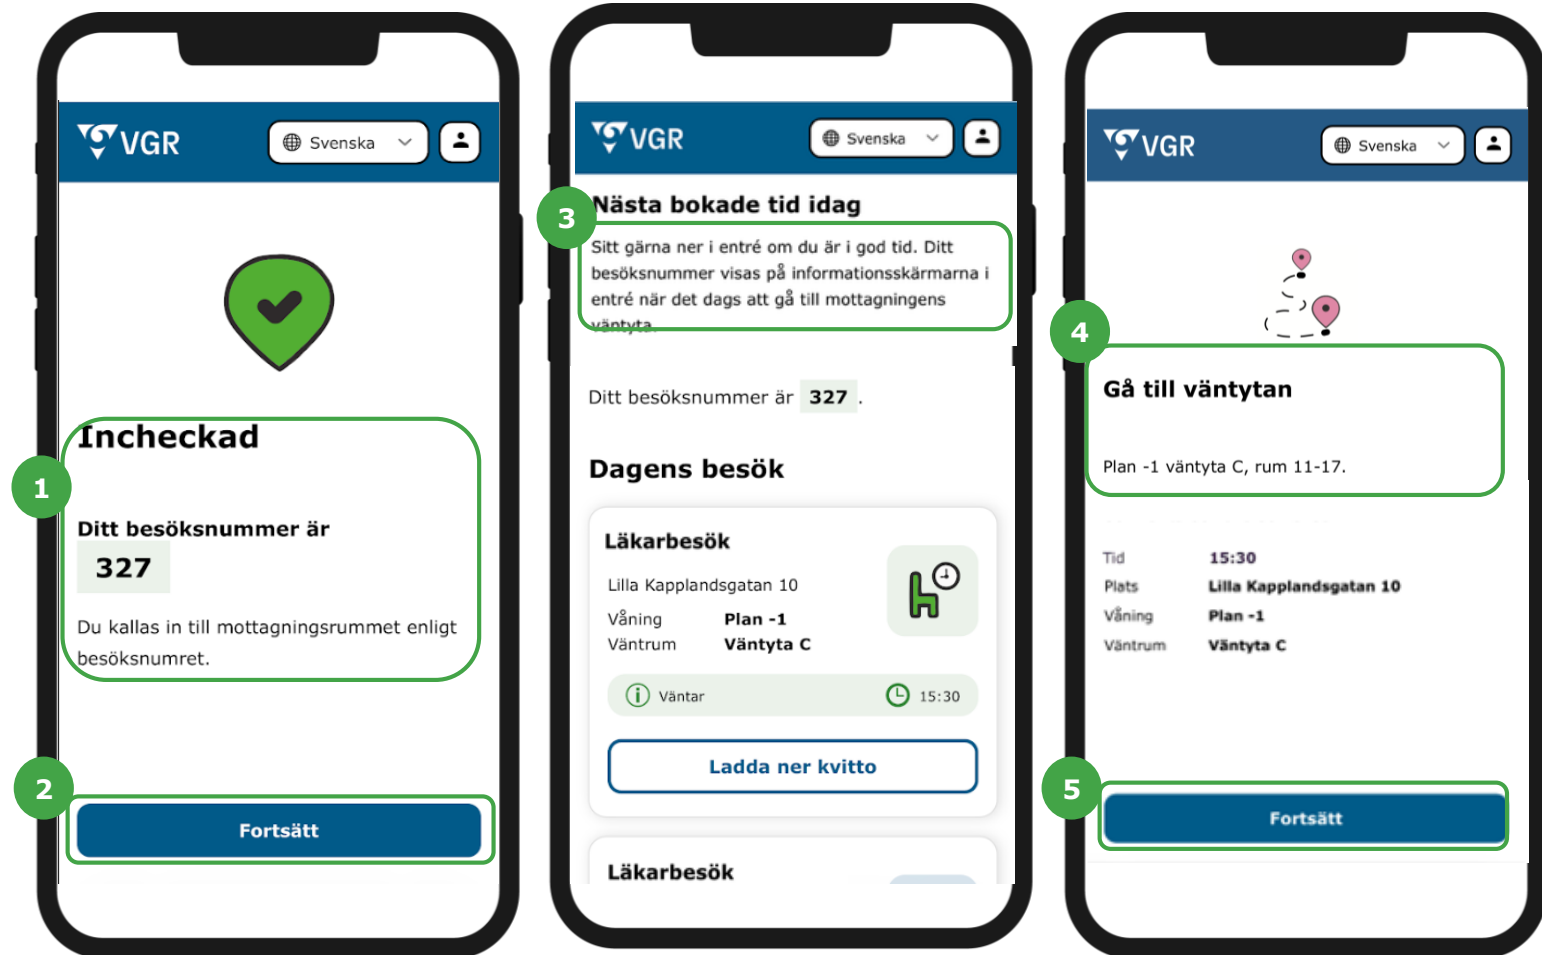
VGR
Svenska

1
Incheckad

Ditt besöksnummer är
327

Du kallas in till mottagningsrummet enligt besöksnumret.

2
Fortsätt

VGR
Svenska

3
Nästa bokade tid idag

Sitt gärna ner i entré om du är i god tid. Ditt besöksnummer visas på informationsskärmarna i entré när det dags att gå till mottagningens väntyta.

Ditt besöksnummer är 327 .

Dagens besök

Läkarbesök

Lilla Kapplandsgatan 10
Våning Plan -1
Väntrum Väntyta C

Väntar 15:30

Ladda ner kvitto

Läkarbesök

VGR
Svenska

4
Gå till väntytan

Plan -1 väntyta C, rum 11-17.

Tid 15:30
Plats Lilla Kapplandsgatan 10
Våning Plan -1
Väntrum Väntyta C

5
Fortsätt